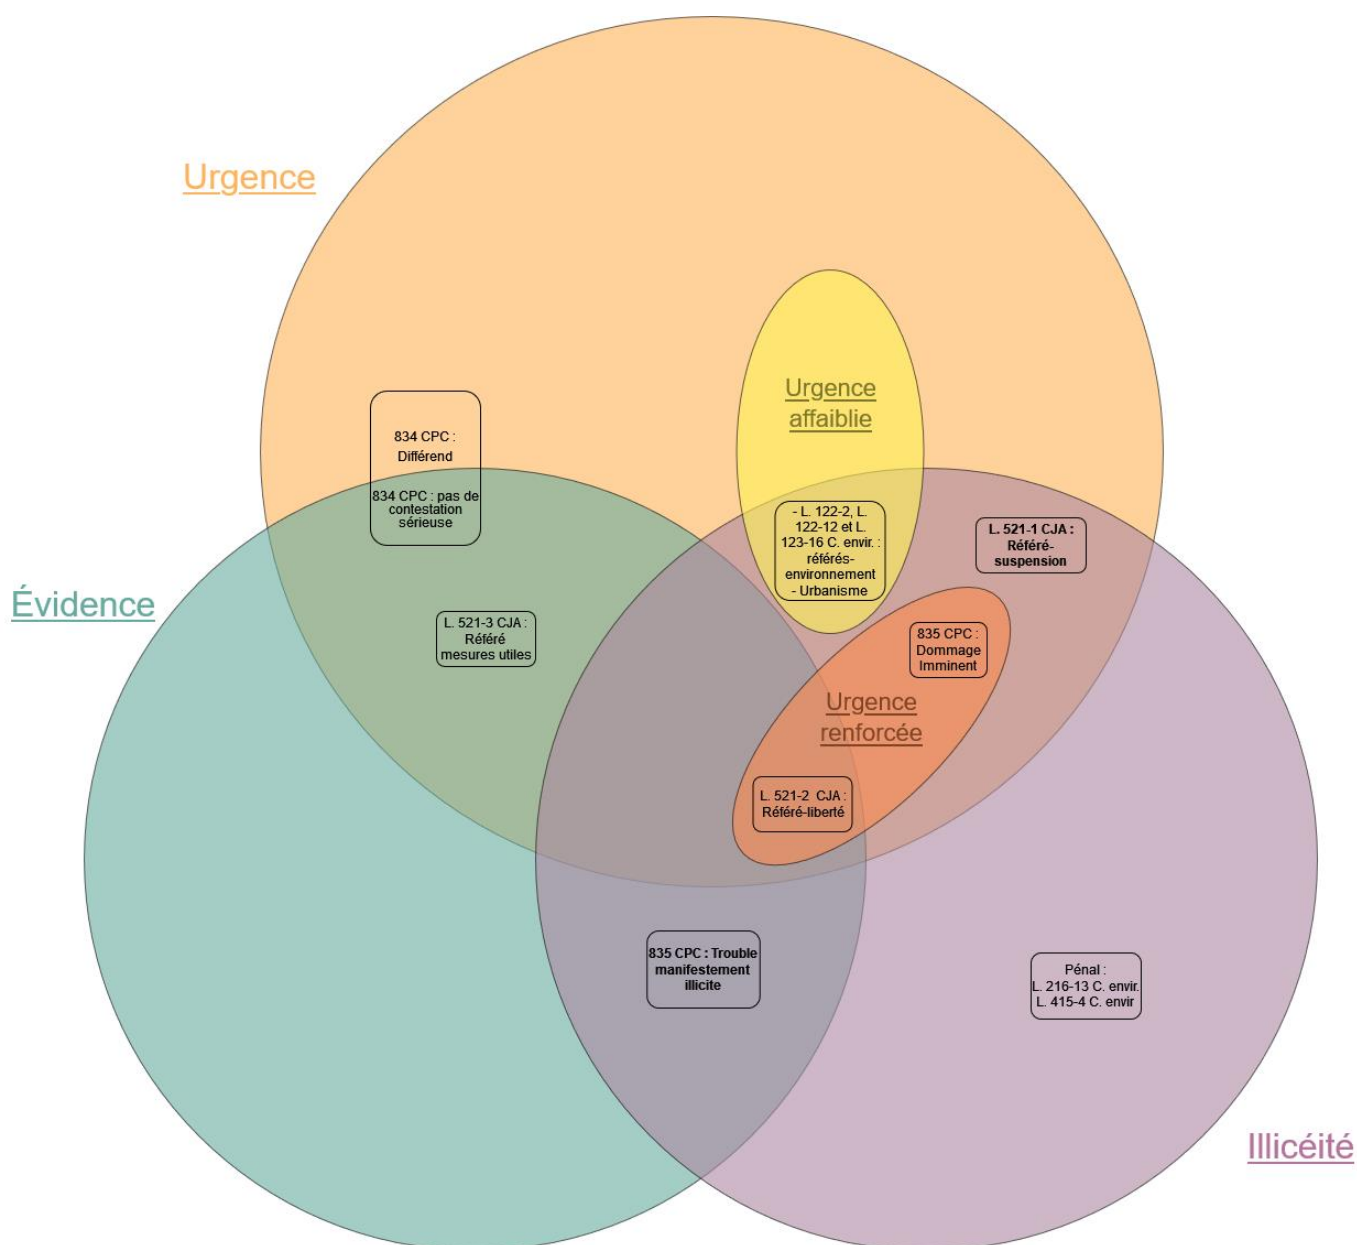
Urgence

Urgence affaiblie

834 CPC : Différend

834 CPC : pas de contestation sérieuse

- L. 122-2, L. 122-12 et L. 123-16 C. envir. : référés-environnement
- Urbanisme

L. 521-1 CJA : Référé-suspension

Évidence

L. 521-3 CJA : Référé mesures utiles

835 CPC : Dommage Imminent

Urgence renforcée

L. 521-2 CJA : Référé-liberté

835 CPC : Trouble manifestement illicite

Pénal :
L. 216-13 C. envir.
L. 415-4 C. envir

Illicéité